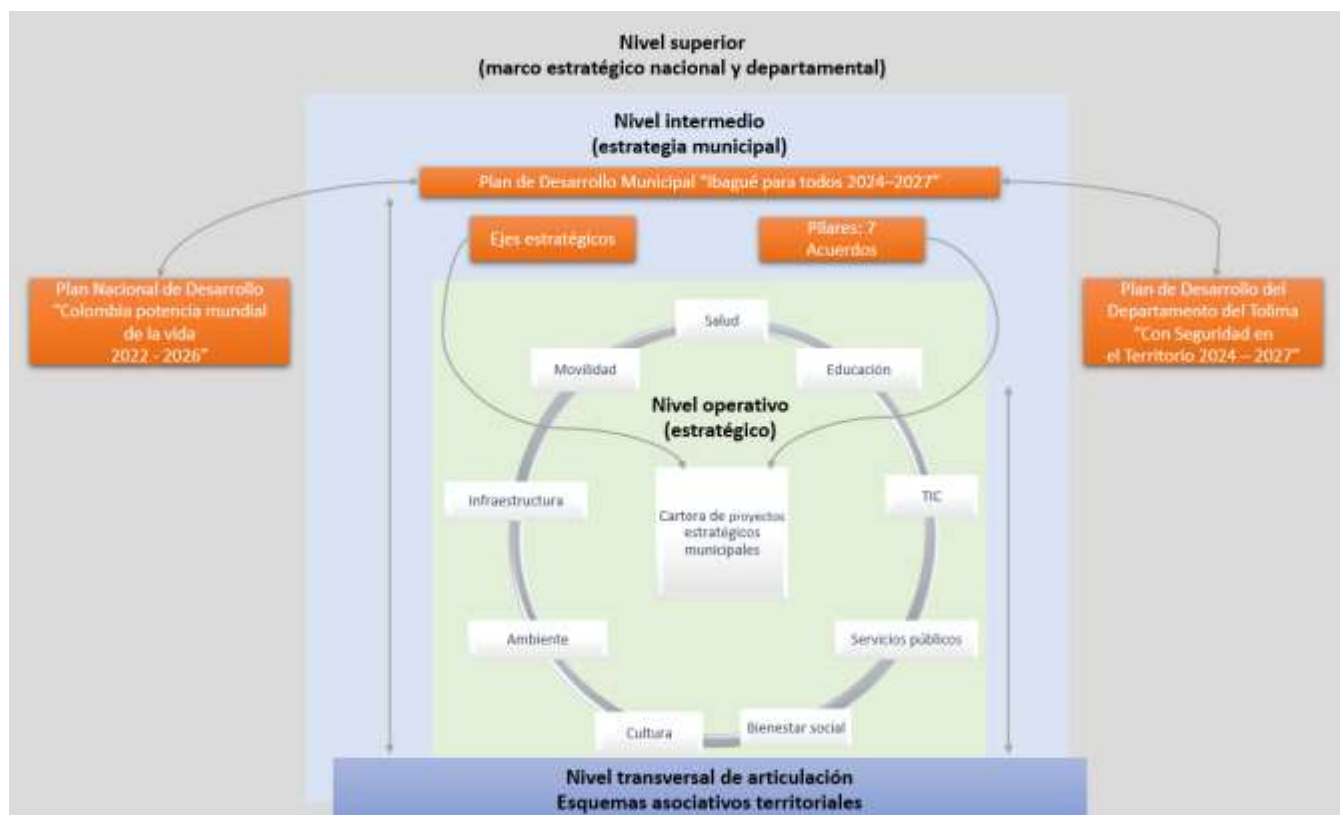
Nivel superior
(marco estratégico nacional y departamental)

Nivel intermedio
(estrategia municipal)

Plan de Desarrollo Municipal "Ibagué para todos 2024–2027"

Ejes estratégicos

Pilares: 7
Acuerdos

Plan Nacional de Desarrollo "Colombia potencia mundial de la vida 2022 - 2026"

Plan de Desarrollo del Departamento del Tolima "Con Seguridad en el Territorio 2024 – 2027"

Salud

Movilidad

Educación

Nivel operativo
(estratégico)

Infraestructura

Cartera de proyectos estratégicos municipales

TIC

Ambiente

Servicios públicos

Cultura

Bienestar social

Nivel transversal de articulación
Esquemas asociativos territoriales